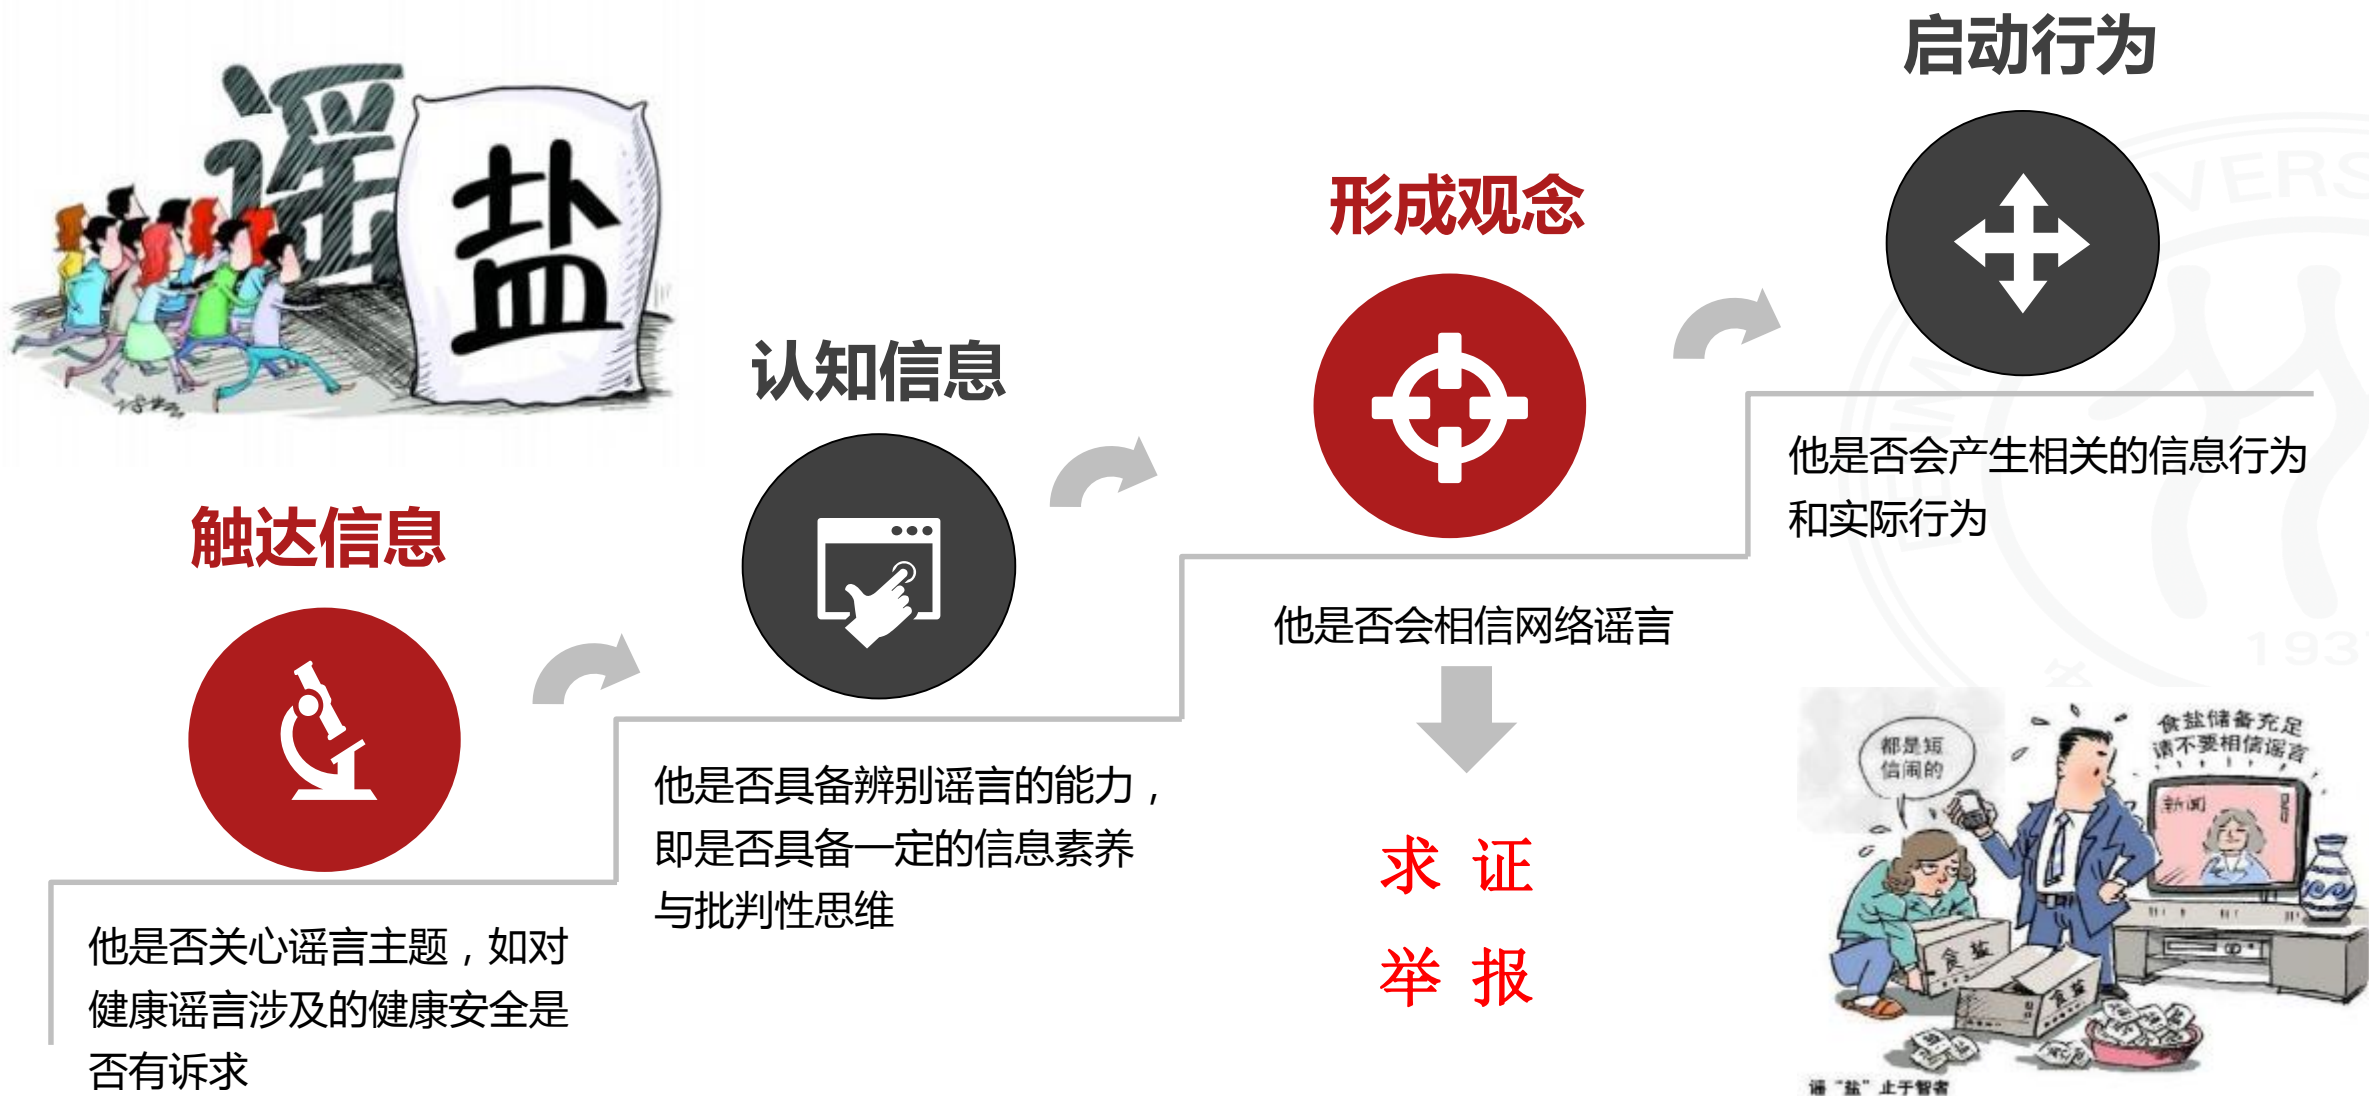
谣 盐

启动行为

形成观念

认知信息

触达信息

他是否会产生相关的信息行为和实际行为

他是否会相信网络谣言

求 证

举 报

他是否具备辨别谣言的能力，即是否具备一定的信息素养与批判性思维

他是否关心谣言主题，如对健康谣言涉及的健康安全是否有诉求

都是短信闹的

食盐储备充足 请不要相信谣言

新闻

食盐

食盐

谣"盐"止于智者